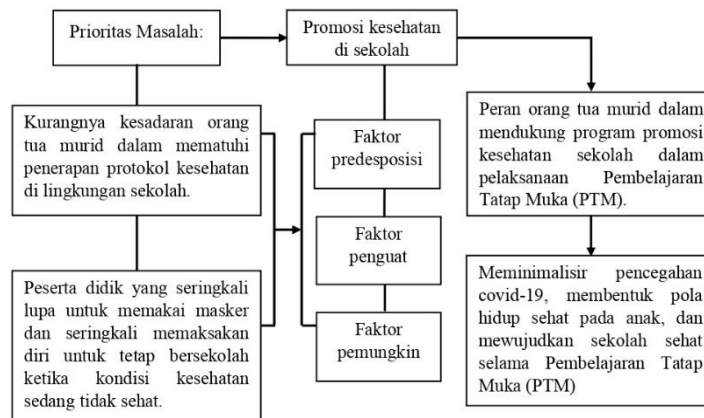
Prioritas Masalah:

Promosi kesehatan di sekolah

Kurangnya kesadaran orang tua murid dalam mematuhi penerapan protokol kesehatan di lingkungan sekolah.

Peserta didik yang seringkali lupa untuk memakai masker dan seringkali memaksakan diri untuk tetap bersekolah ketika kondisi kesehatan sedang tidak sehat.

Faktor predesposisi

Faktor penguat

Faktor pemungkin

Peran orang tua murid dalam mendukung program promosi kesehatan sekolah dalam pelaksanaan Pembelajaran Tatap Muka (PTM).

Meminimalisir pencegahan covid-19, membentuk pola hidup sehat pada anak, dan mewujudkan sekolah sehat selama Pembelajaran Tatap Muka (PTM)